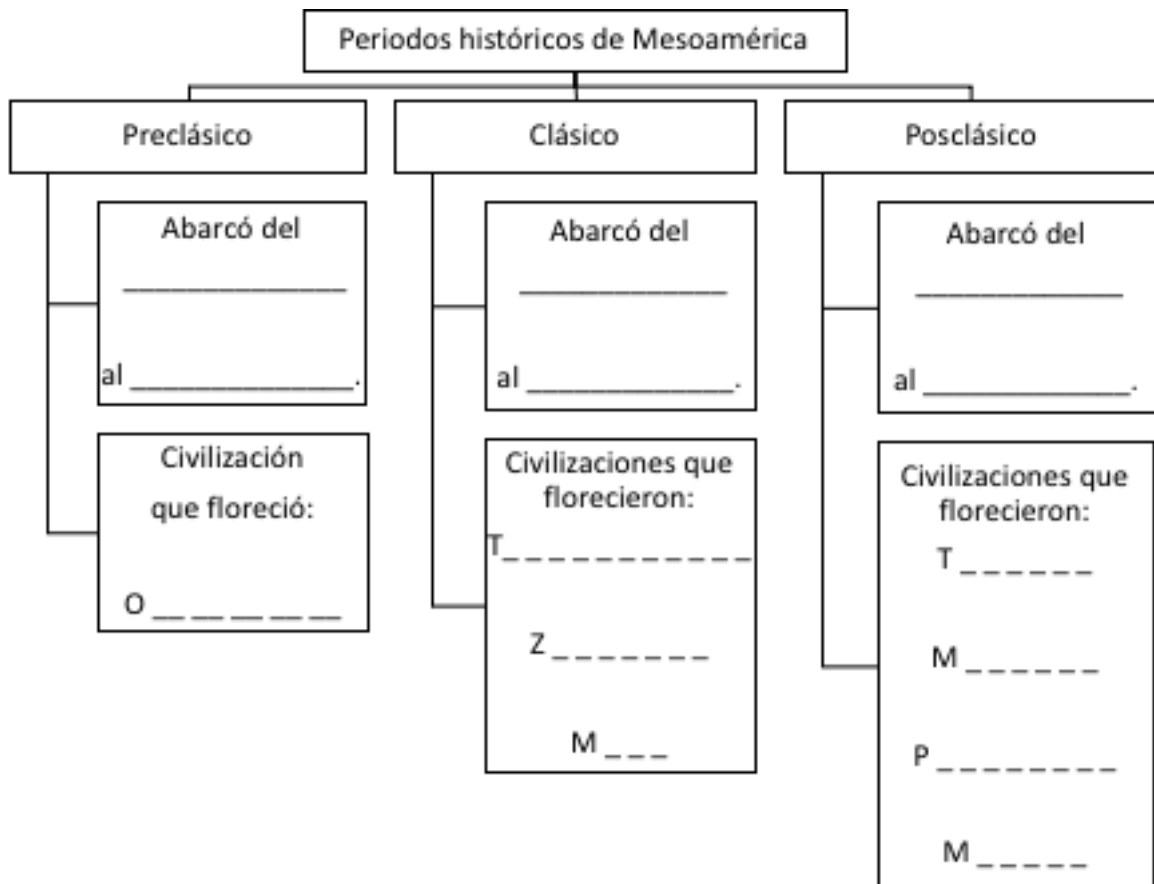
Periodos históricos de Mesoamérica

Preclásico

Abarcó del _______________

al _______________.

Civilización que floreció:

O __ __ __ __ __

Clásico

Abarcó del _______________

al _______________.

Civilizaciones que florecieron:

T_ _ _ _ _ _ _ _ _ _ _

Z _ _ _ _ _ _ _

M _ _ _

Posclásico

Abarcó del _______________

al _______________.

Civilizaciones que florecieron:

T _ _ _ _ _ _

M _ _ _ _ _ _

P _ _ _ _ _ _ _ _

M _ _ _ _ _